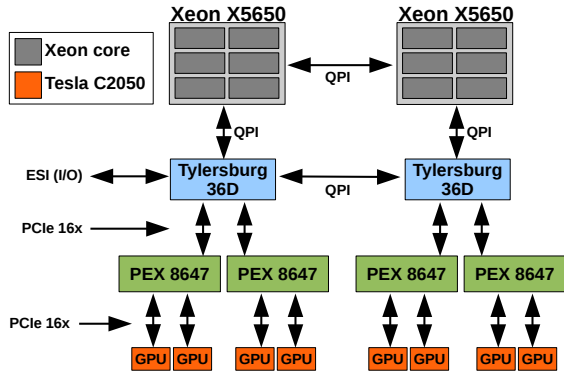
Xeon core
Tesla C2050

Xeon X5650

Xeon X5650

QPI

QPI

QPI

ESI (I/O)

Tylersburg 36D

QPI

Tylersburg 36D

PCIe 16x

PEX 8647

PEX 8647

PEX 8647

PEX 8647

PCIe 16x

GPU GPU GPU GPU GPU GPU GPU GPU